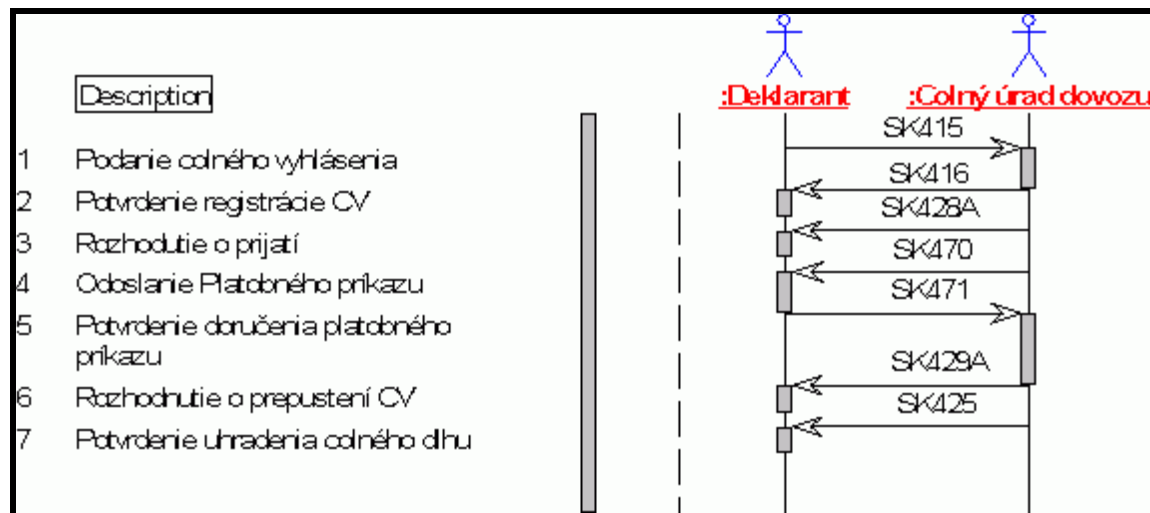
Description

1 Podanie colného vyhlásenia
2 Potvrdenie registrácie CV
3 Rozhodutie o prijatí
4 Odoslanie Platobného príkazu
5 Potvrdenie doručenia platobného príkazu
6 Rozhodnutie o prepustení CV
7 Potvrdenie uhradenia colného dlhu

:Deklarant
:Colný úrad dovozu

SK415
SK416
SK428A
SK470
SK471
SK429A
SK425